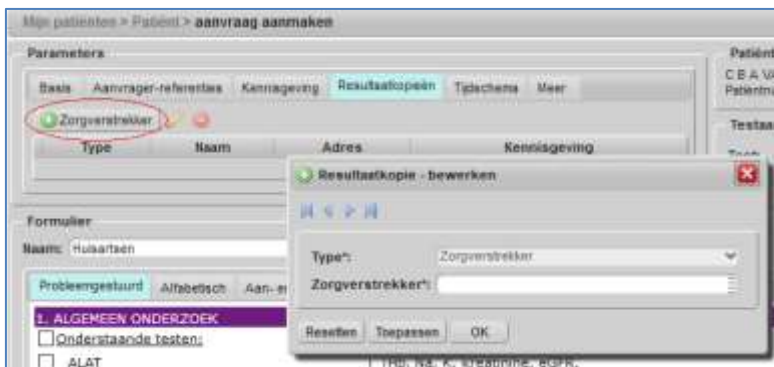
Mijn patiënten > Patiënt > aanvraag aanmaken

Parameters

Basis | Aanvrager-referenties | Kennisgeving | Resultaatkopieën | Tijdschema | Meer

Zorgverstrekker

| Type | Naam | Adres | Kennisgeving |
|---|---|---|---|

Patiënt
C B A V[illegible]
Patiëntn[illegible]

Testaa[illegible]

Resultaatkopie - bewerken

Type*: Zorgverstrekker

Zorgverstrekker*:

Resetten | Toepassen | OK

Formulier

Naam: Huisartsen

Probleemgestuurd | Alfabetisch | Aan-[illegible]

1. ALGEMEEN ONDERZOEK

Onderstaande testen:

ALAT

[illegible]